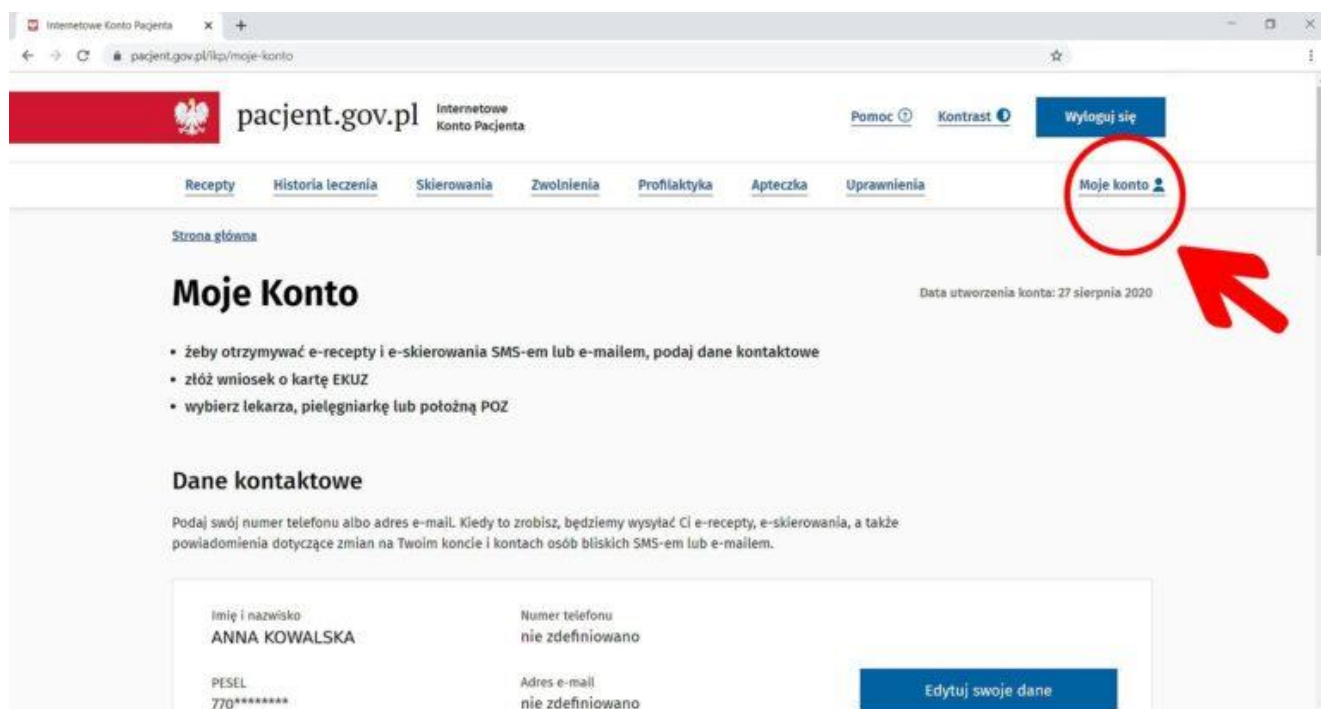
Internetowe Konto Pacjenta

pacjent.gov.pl/ikp/moje-konto

pacjent.gov.pl Internetowe Konto Pacjenta

Pomoc Kontrast Wyloguj się

Recepty Historia leczenia Skierowania Zwolnienia Profilaktyka Apteczka Uprawnienia Moje konto

Strona główna

Moje Konto

Data utworzenia konta: 27 sierpnia 2020

• żeby otrzymywać e-recepty i e-skierowania SMS-em lub e-mailem, podaj dane kontaktowe
• złóż wniosek o kartę EKUZ
• wybierz lekarza, pielęgniarkę lub położną POZ

Dane kontaktowe

Podaj swój numer telefonu albo adres e-mail. Kiedy to zrobisz, będziemy wysyłać Ci e-recepty, e-skierowania, a także powiadomienia dotyczące zmian na Twoim koncie i kontach osób bliskich SMS-em lub e-mailem.

Imię i nazwisko
ANNA KOWALSKA

Numer telefonu
nie zdefiniowano

PESEL
770********

Adres e-mail
nie zdefiniowano

Edytuj swoje dane